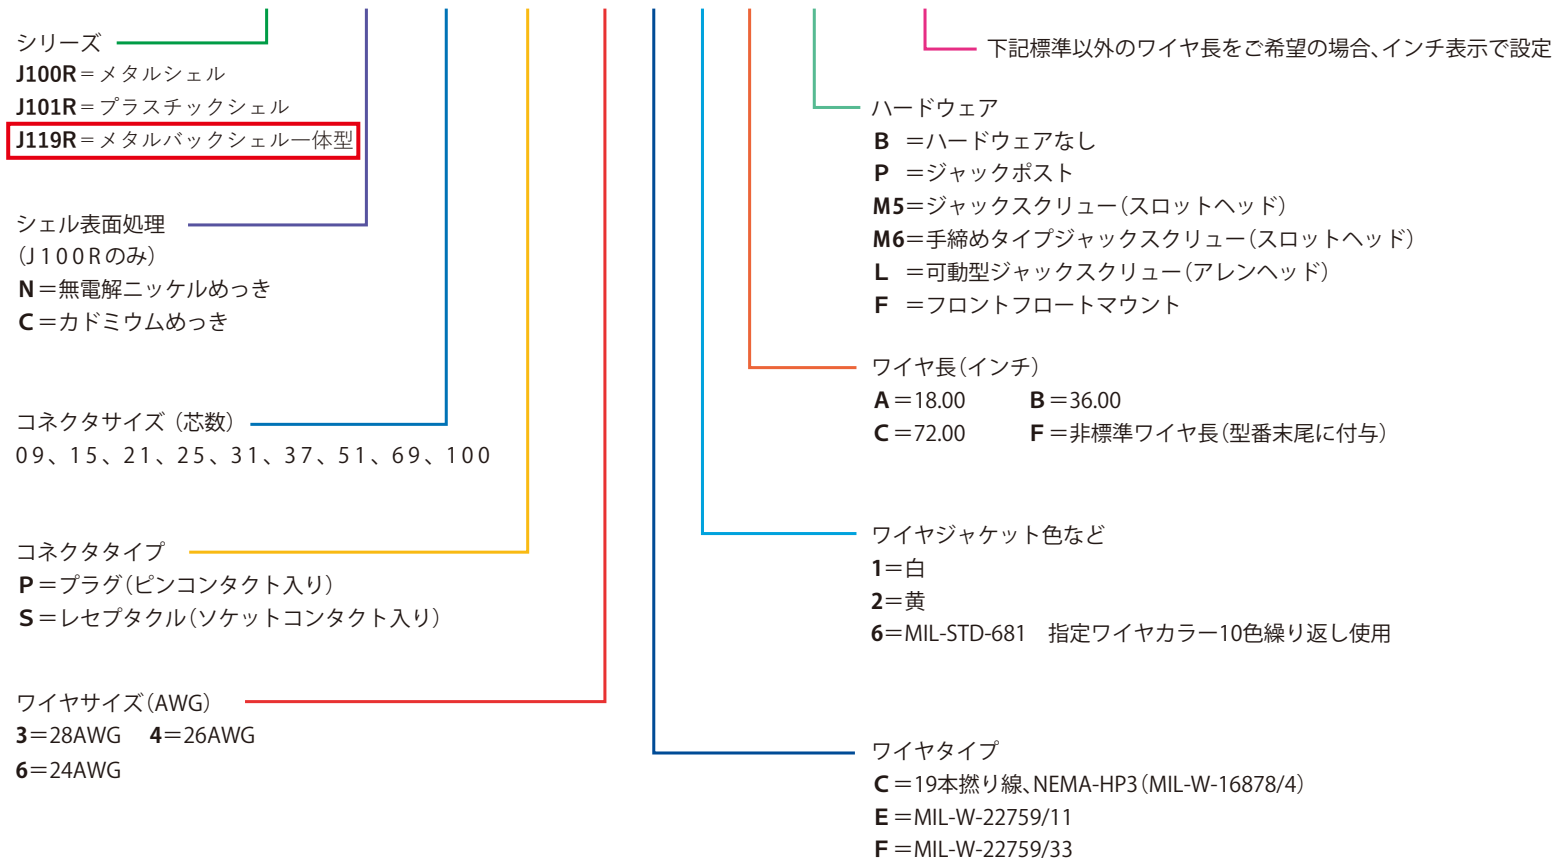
シリーズ
J100R＝メタルシェル
J101R＝プラスチックシェル
J119R＝メタルバックシェル一体型

シェル表面処理
（J100Rのみ）
N＝無電解ニッケルめっき
C＝カドミウムめっき

コネクタサイズ（芯数）
09、15、21、25、31、37、51、69、100

コネクタタイプ
P＝プラグ（ピンコンタクト入り）
S＝レセプタクル（ソケットコンタクト入り）

ワイヤサイズ（AWG）
3＝28AWG　4＝26AWG
6＝24AWG

下記標準以外のワイヤ長をご希望の場合、インチ表示で設定

ハードウェア
B　＝ハードウェアなし
P　＝ジャックポスト
M5＝ジャックスクリュー（スロットヘッド）
M6＝手締めタイプジャックスクリュー（スロットヘッド）
L　＝可動型ジャックスクリュー（アレンヘッド）
F　＝フロントフロートマウント

ワイヤ長（インチ）
A＝18.00　B＝36.00
C＝72.00　F＝非標準ワイヤ長（型番末尾に付与）

ワイヤジャケット色など
1＝白
2＝黄
6＝MIL-STD-681　指定ワイヤカラー10色繰り返し使用

ワイヤタイプ
C＝19本撚り線、NEMA-HP3（MIL-W-16878/4）
E＝MIL-W-22759/11
F＝MIL-W-22759/33